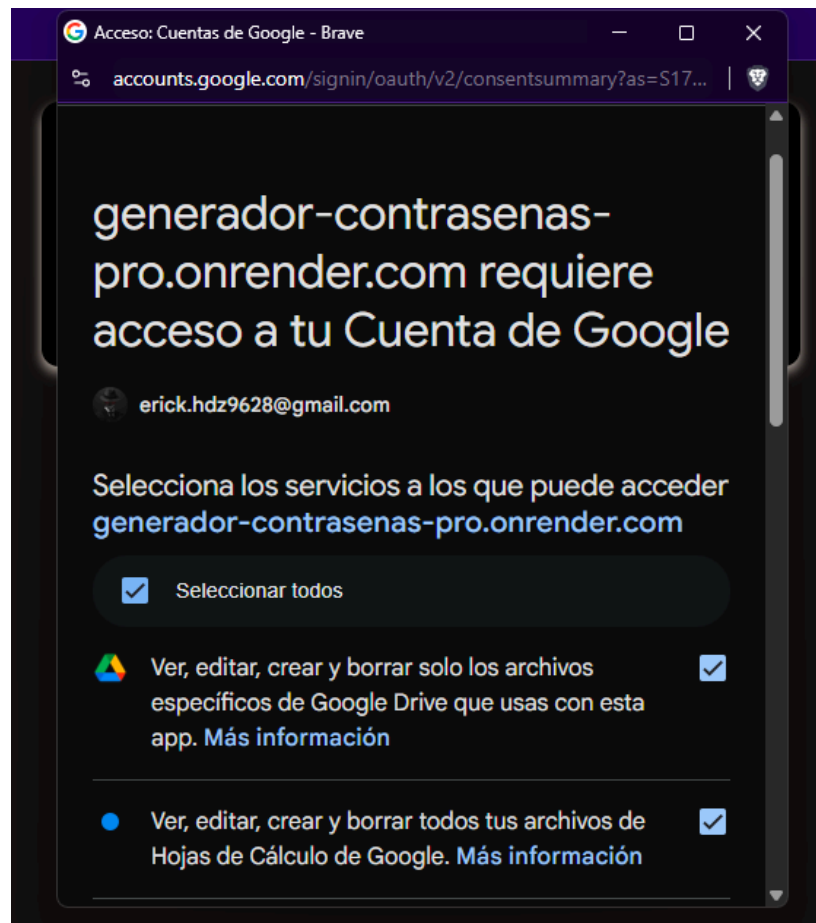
Acceso: Cuentas de Google - Brave

accounts.google.com/signin/oauth/v2/consentsummary?as=S17...

generador-contrasenas-pro.onrender.com requiere acceso a tu Cuenta de Google

erick.hdz9628@gmail.com

Selecciona los servicios a los que puede acceder generador-contrasenas-pro.onrender.com

Seleccionar todos

Ver, editar, crear y borrar solo los archivos específicos de Google Drive que usas con esta app. Más información

Ver, editar, crear y borrar todos tus archivos de Hojas de Cálculo de Google. Más información